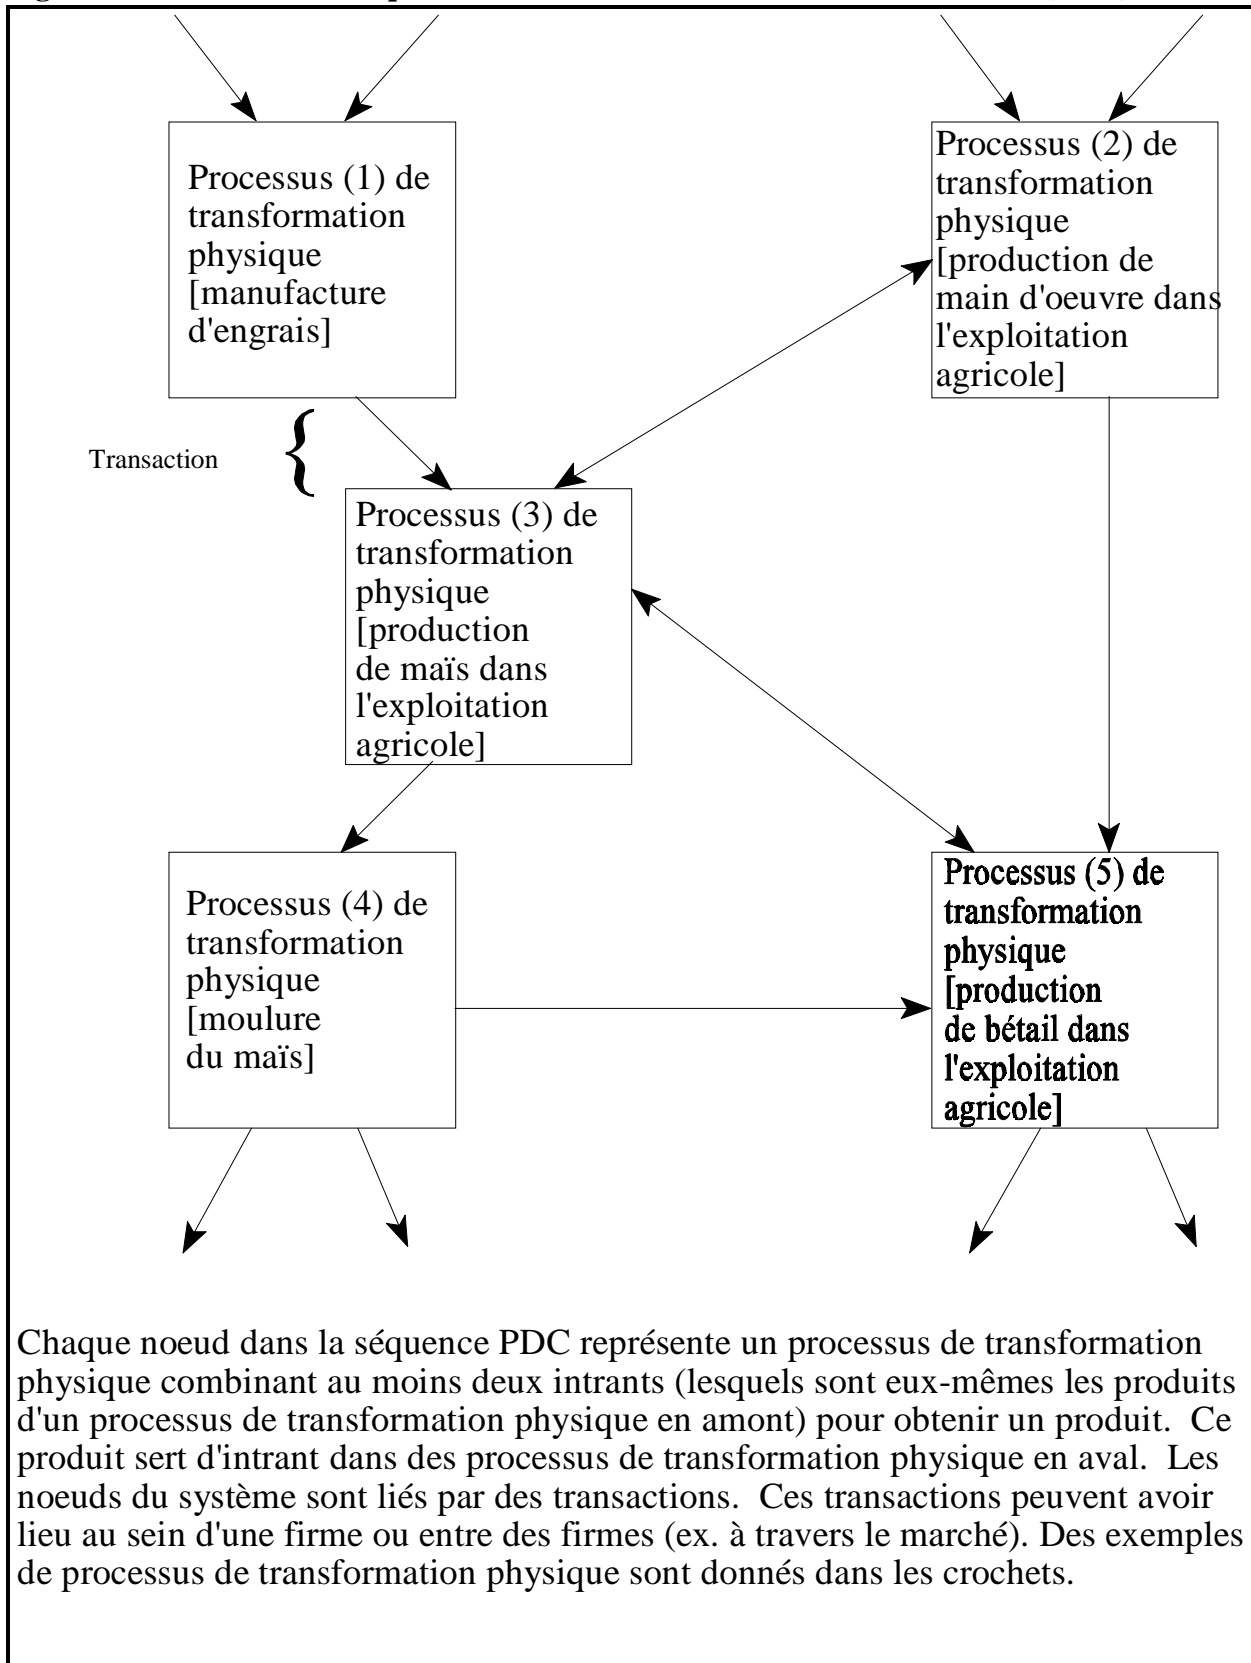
Processus (1) de transformation physique [manufacture d'engrais]

Processus (2) de transformation physique [production de main d'oeuvre dans l'exploitation agricole]

Transaction

Processus (3) de transformation physique [production de maïs dans l'exploitation agricole]

Processus (4) de transformation physique [moulure du maïs]

Processus (5) de transformation physique [production de bétail dans l'exploitation agricole]

Chaque noeud dans la séquence PDC représente un processus de transformation physique combinant au moins deux intrants (lesquels sont eux-mêmes les produits d'un processus de transformation physique en amont) pour obtenir un produit. Ce produit sert d'intrant dans des processus de transformation physique en aval. Les noeuds du système sont liés par des transactions. Ces transactions peuvent avoir lieu au sein d'une firme ou entre des firmes (ex. à travers le marché). Des exemples de processus de transformation physique sont donnés dans les crochets.